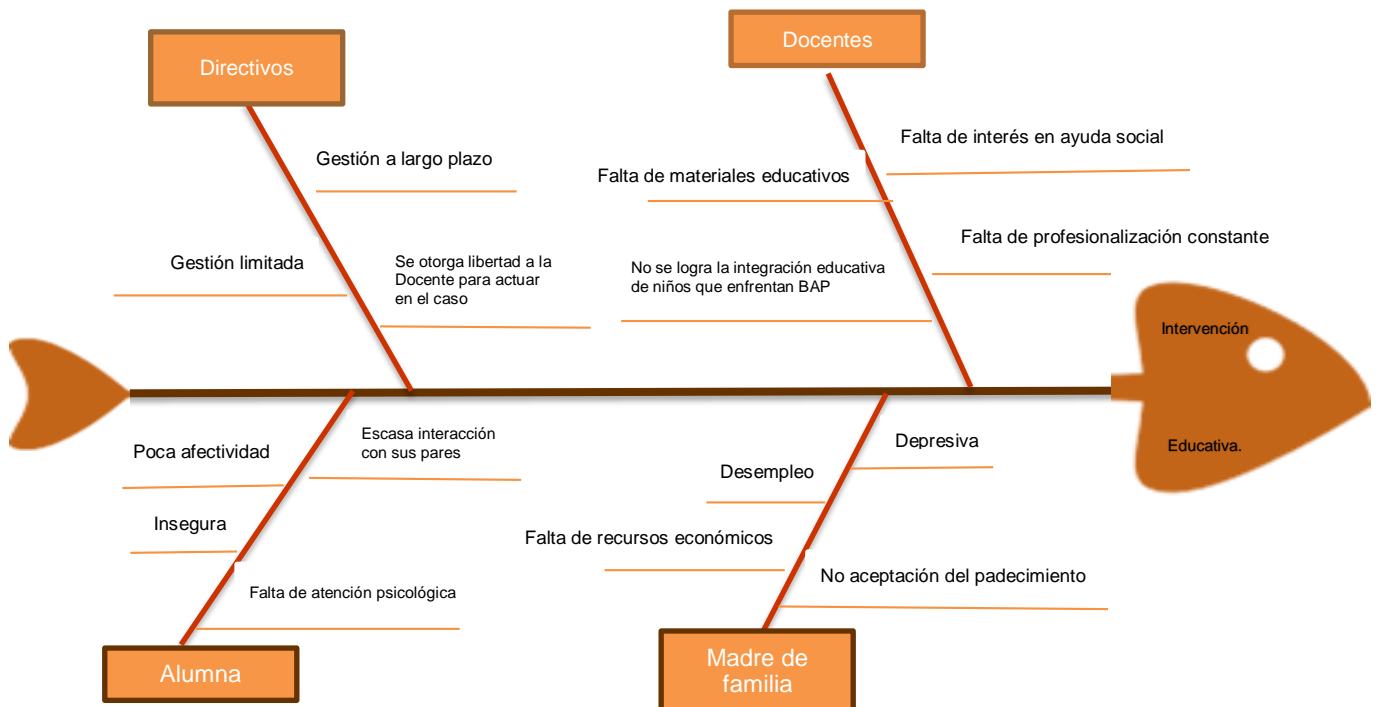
Directivos

Gestión a largo plazo

Gestión limitada

Se otorga libertad a la Docente para actuar en el caso

Docentes

Falta de interés en ayuda social

Falta de materiales educativos

Falta de profesionalización constante

No se logra la integración educativa de niños que enfrentan BAP

Intervención

Educativa.

Poca afectividad

Escasa interacción con sus pares

Insegura

Falta de atención psicológica

Alumna

Depresiva

Desempleo

Falta de recursos económicos

No aceptación del padecimiento

Madre de familia